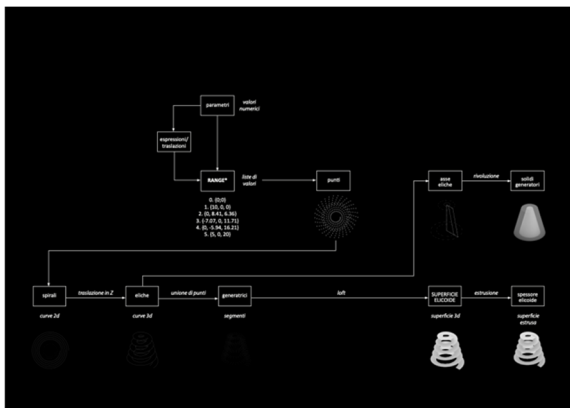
parametri

valori numerici

espressioni/ traslazioni

RANGE*

liste di valori

punti

0. {0,0}
1. {10, 0, 0}
2. {0, 8.41, 6.36}
3. {-7.07, 0, 11.71}
4. {0, -5.94, 16.21}
5. {5, 0, 20}

asse eliche

rivoluzione

solidi generatori

spirali

curve 2d

traslazione in Z

eliche

curve 3d

unione di punti

generatrici

segmenti

loft

SUPERFICIE ELICOIDE

superficie 3d

estrusione

spessore elicoide

superficie estrusa